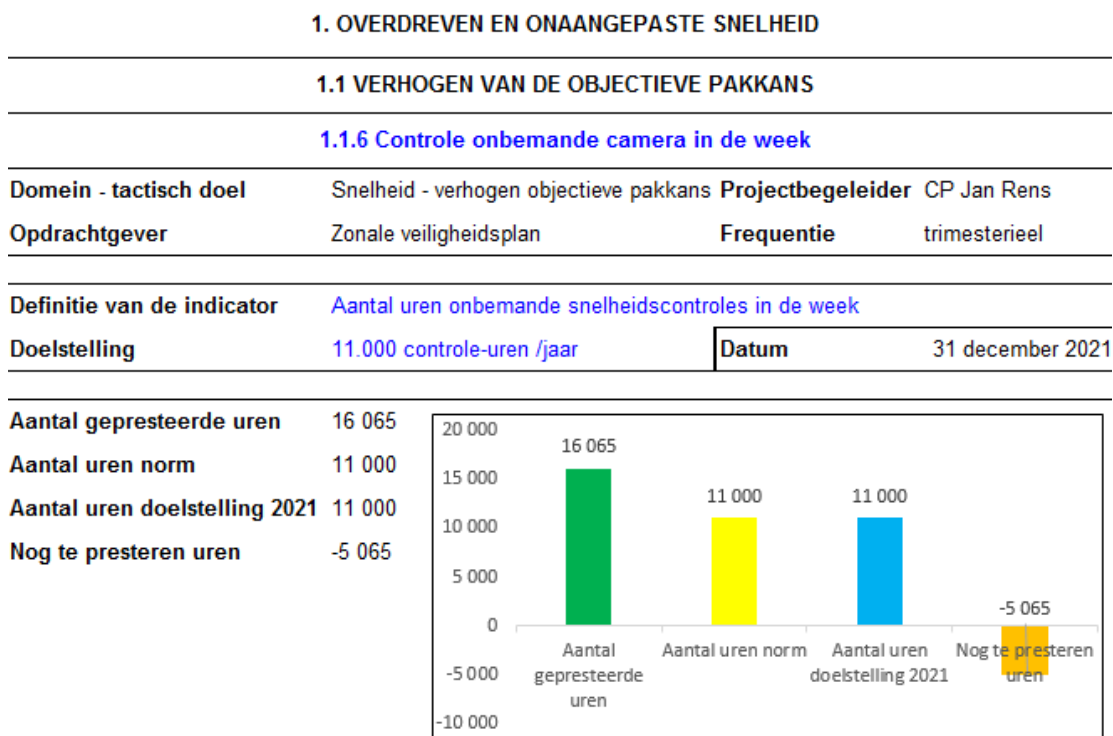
1. OVERDREVEN EN ONAANGEPASTE SNELHEID

1.1 VERHOGEN VAN DE OBJECTIEVE PAKKANS

1.1.6 Controle onbemande camera in de week

| Domein - tactisch doel | Snelheid - verhogen objectieve pakkans | Projectbegeleider | CP Jan Rens |
|---|---|---|---|
| Opdrachtgever | Zonale veiligheidsplan | Frequentie | trimesterieel |

| Definitie van de indicator | Aantal uren onbemande snelheidscontroles in de week | | |
|---|---|---|---|
| Doelstelling | 11.000 controle-uren /jaar | Datum | 31 december 2021 |

| Aantal gepresteerde uren | 16 065 |
|---|---|
| Aantal uren norm | 11 000 |
| Aantal uren doelstelling 2021 | 11 000 |
| Nog te presteren uren | -5 065 |

20 000
15 000
10 000
5 000
0
-5 000
-10 000

16 065
11 000
11 000
-5 065

Aantal gepresteerde uren
Aantal uren norm
Aantal uren doelstelling 2021
Nog te presteren uren